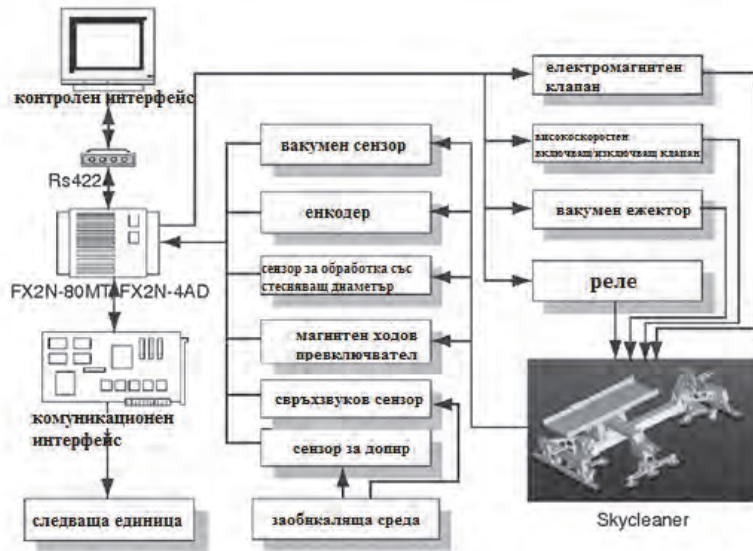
контролен интерфейс

Rs422

FX2N-80MT/FX2N-4AD

комуникационен интерфейс

следваща единица

вакумен сензор

енкодер

сензор за обработка със стесняващ диаметър

магнитен ходов превключвател

свръхзвуков сензор

сензор за допир

заобикаляща среда

електромагнитен клапан

високоскоростен включващ/изключващ клапан

вакумен ежектор

реле

Skycleaner